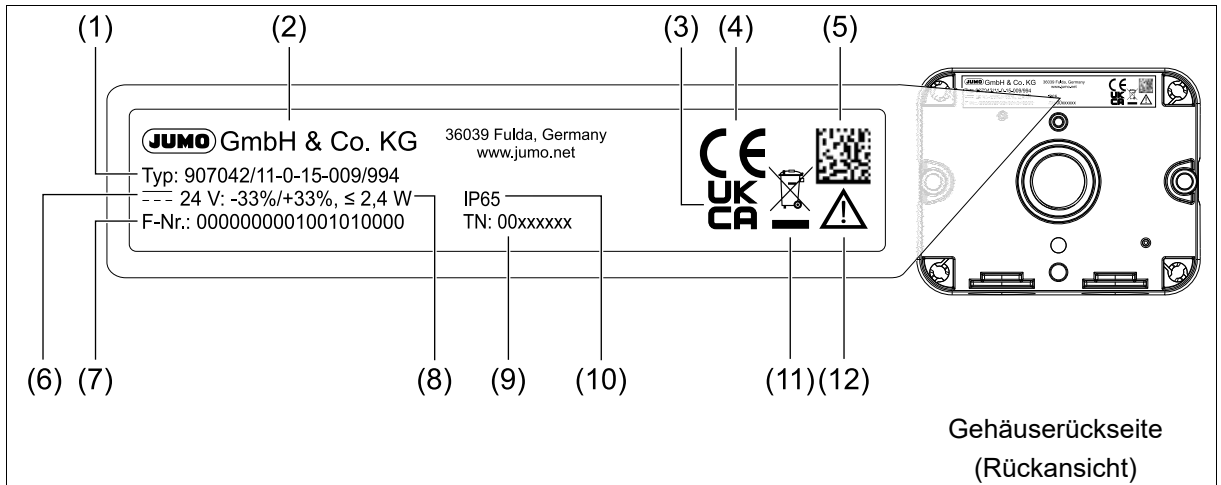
(1) (2) (3) (4) (5)

JUMO GmbH & Co. KG

36039 Fulda, Germany
www.jumo.net

Typ: 907042/11-0-15-009/994

24 V: -33%/+33%, ≤ 2,4 W

F-Nr.: 0000000001001010000

IP65

TN: 00xxxxxx

CE

UK
CA

(6) (7) (8) (9) (10) (11) (12)

Gehäuserückseite
(Rückansicht)